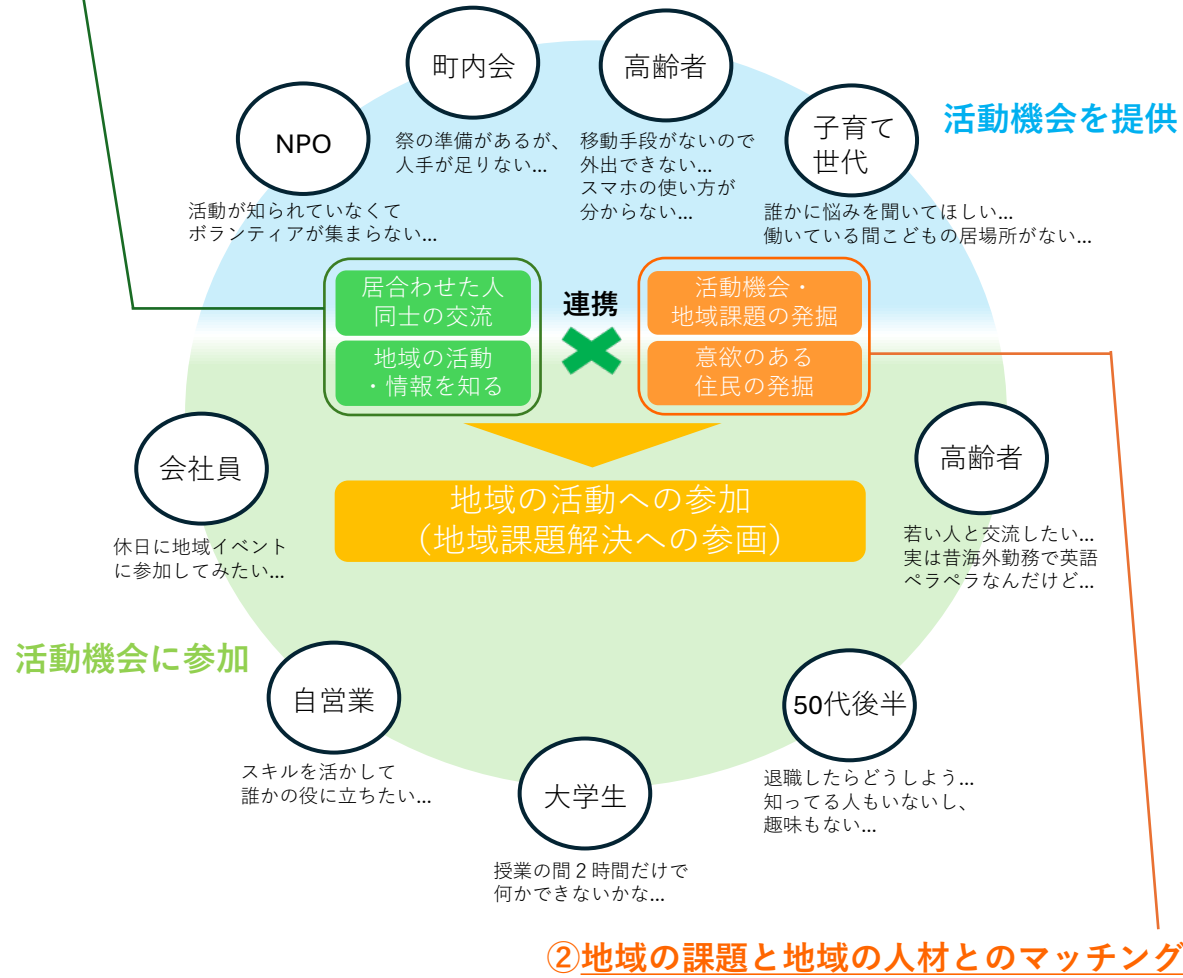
町内会

高齢者

NPO

祭の準備があるが、人手が足りない…

移動手段がないので外出できない…スマホの使い方が分からない…

子育て世代

活動機会を提供

活動が知られていなくてボランティアが集まらない…

誰かに悩みを聞いてほしい…働いている間こどもの居場所がない…

居合わせた人同士の交流

地域の活動・情報を知る

連携

活動機会・地域課題の発掘

意欲のある住民の発掘

会社員

高齢者

地域の活動への参加
(地域課題解決への参画)

休日に地域イベントに参加してみたい…

若い人と交流したい…実は昔海外勤務で英語ペラペラなんだけど…

活動機会に参加

自営業

50代後半

スキルを活かして誰かの役に立ちたい…

退職したらどうしよう…知ってる人もいないし、趣味もない…

大学生

授業の間２時間だけで何かできないかな…

②地域の課題と地域の人材とのマッチング